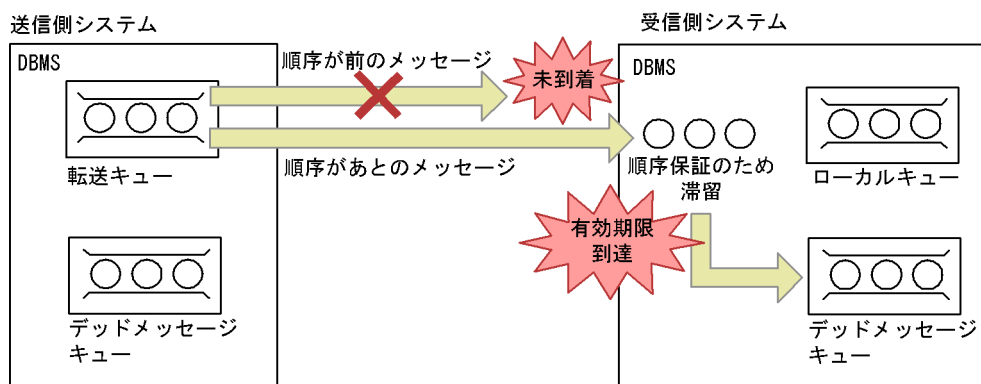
送信側システム

DBMS

転送キュー

デッドメッセージキュー

順序が前のメッセージ

未到着

順序があとのメッセージ

受信側システム

DBMS

順序保証のため滞留

ローカルキュー

有効期限到達

デッドメッセージキュー